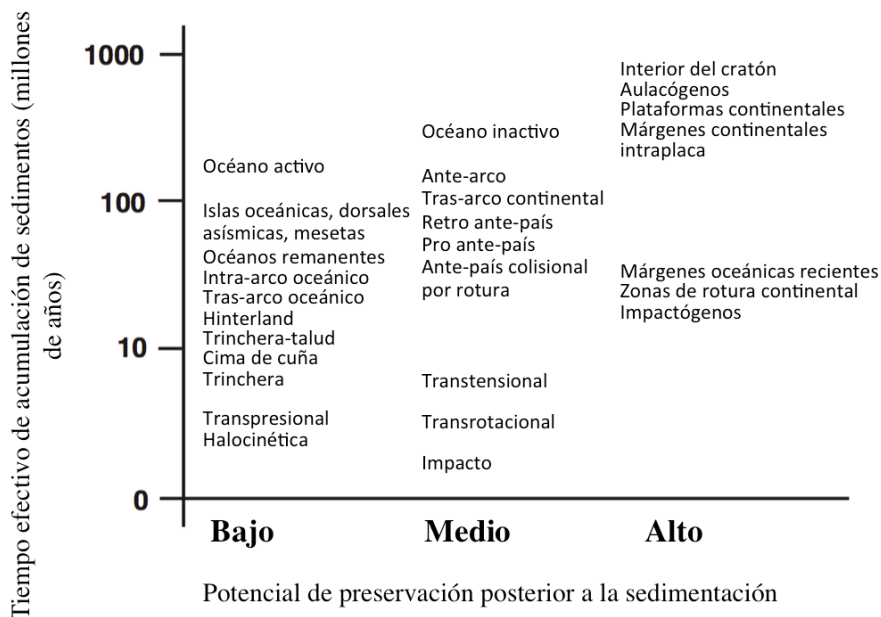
Tiempo efectivo de acumulación de sedimentos (millones de años)

1000
100
10
0

Océano activo
Islas oceánicas, dorsales asísmicas, mesetas
Océanos remanentes
Intra-arco oceánico
Tras-arco oceánico
Hinterland
Trinchera-talud
Cima de cuña
Trinchera
Transpresional
Halocinética

Océano inactivo
Ante-arco
Tras-arco continental
Retro ante-país
Pro ante-país
Ante-país colisional por rotura
Transtensional
Transrotacional
Impacto

Interior del cratón
Aulacógenos
Plataformas continentales
Márgenes continentales intraplaca
Márgenes oceánicas recientes
Zonas de rotura continental
Impactógenos

Bajo
Medio
Alto

Potencial de preservación posterior a la sedimentación